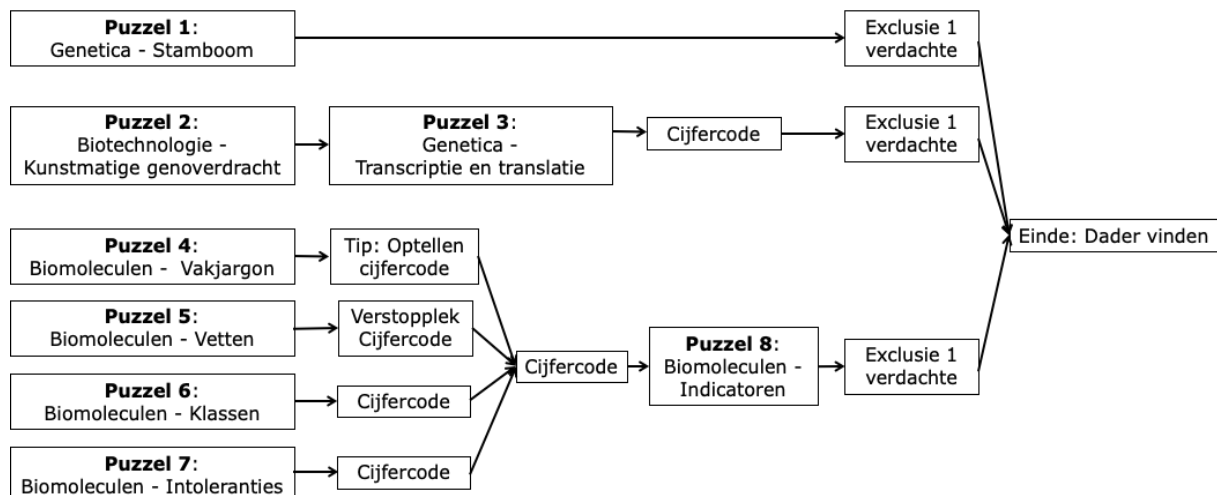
**Puzzel 1**:
Genetica - Stamboom

Exclusie 1 verdachte

**Puzzel 2**:
Biotechnologie - Kunstmatige genoverdracht

**Puzzel 3**:
Genetica - Transcriptie en translatie

Cijfercode

Exclusie 1 verdachte

Einde: Dader vinden

**Puzzel 4**:
Biomoleculen - Vakjargon

Tip: Optellen cijfercode

**Puzzel 5**:
Biomoleculen - Vetten

Verstopplek Cijfercode

Cijfercode

**Puzzel 8**:
Biomoleculen - Indicatoren

Exclusie 1 verdachte

**Puzzel 6**:
Biomoleculen - Klassen

Cijfercode

**Puzzel 7**:
Biomoleculen - Intoleranties

Cijfercode